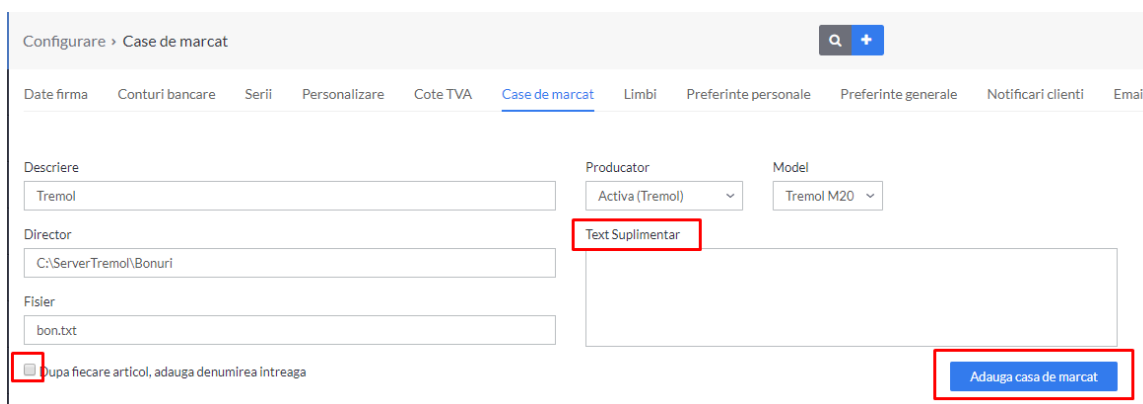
Configurare › Case de marcat

Date firma Conturi bancare Serii Personalizare Cote TVA Case de marcat Limbi Preferinte personale Preferinte generale Notificari clienti Emai

Descriere
Tremol

Producator
Activa (Tremol)

Model
Tremol M20

Director
C:\ServerTremol\Bonuri

Text Suplimentar

Fisier
bon.txt

Dupa fiecare articol, adauga denumirea intreaga

Adauga casa de marcat